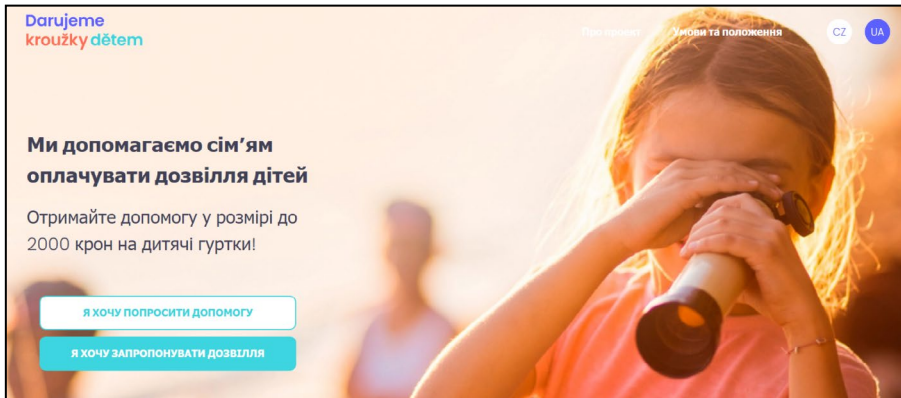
Darujeme kroužky dětem

Про проект Умови та положення CZ UA

Ми допомагаємо сім'ям оплачувати дозвілля дітей

Отримайте допомогу у розмірі до 2000 крон на дитячі гуртки!

Я ХОЧУ ПОПРОСИТИ ДОПОМОГУ

Я ХОЧУ ЗАПРОПОНУВАТИ ДОЗВІЛЛЯ